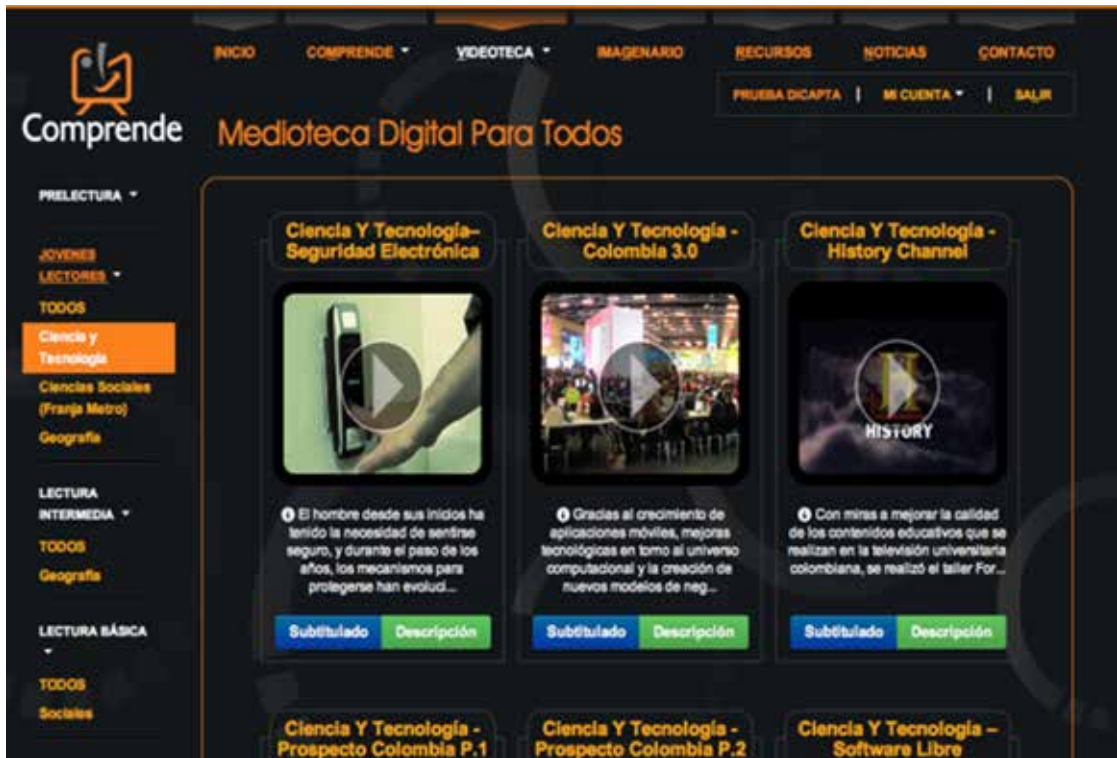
Comprende

INICIO COMPRENDE VIDEOTECA IMAGENARIO RECURSOS NOTICIAS CONTACTO

PRUEBA DICAPTA | MI CUENTA | SALIR

Medioteca Digital Para Todos

PRELECTURA

JOVENES LECTORES

TODOS

Ciencia y Tecnologia

Ciencias Sociales (Franja Metro)

Geografia

LECTURA INTERMEDIA

TODOS

Geografia

LECTURA BÁSICA

TODOS

Sociales

Ciencia Y Tecnología– Seguridad Electrónica

El hombre desde sus inicios ha tenido la necesidad de sentirse seguro, y durante el paso de los años, los mecanismos para protegerse han evoluci...

Subtitulado Descripción

Ciencia Y Tecnología - Colombia 3.0

Gracias al crecimiento de aplicaciones móviles, mejoras tecnológicas en torno al universo computacional y la creación de nuevos modelos de neg...

Subtitulado Descripción

Ciencia Y Tecnología - History Channel

HISTORY

Con miras a mejorar la calidad de los contenidos educativos que se realizan en la televisión universitaria colombiana, se realizó el taller For...

Subtitulado Descripción

Ciencia Y Tecnología - Prospecto Colombia P.1

Ciencia Y Tecnología - Prospecto Colombia P.2

Ciencia Y Tecnología – Software Libre